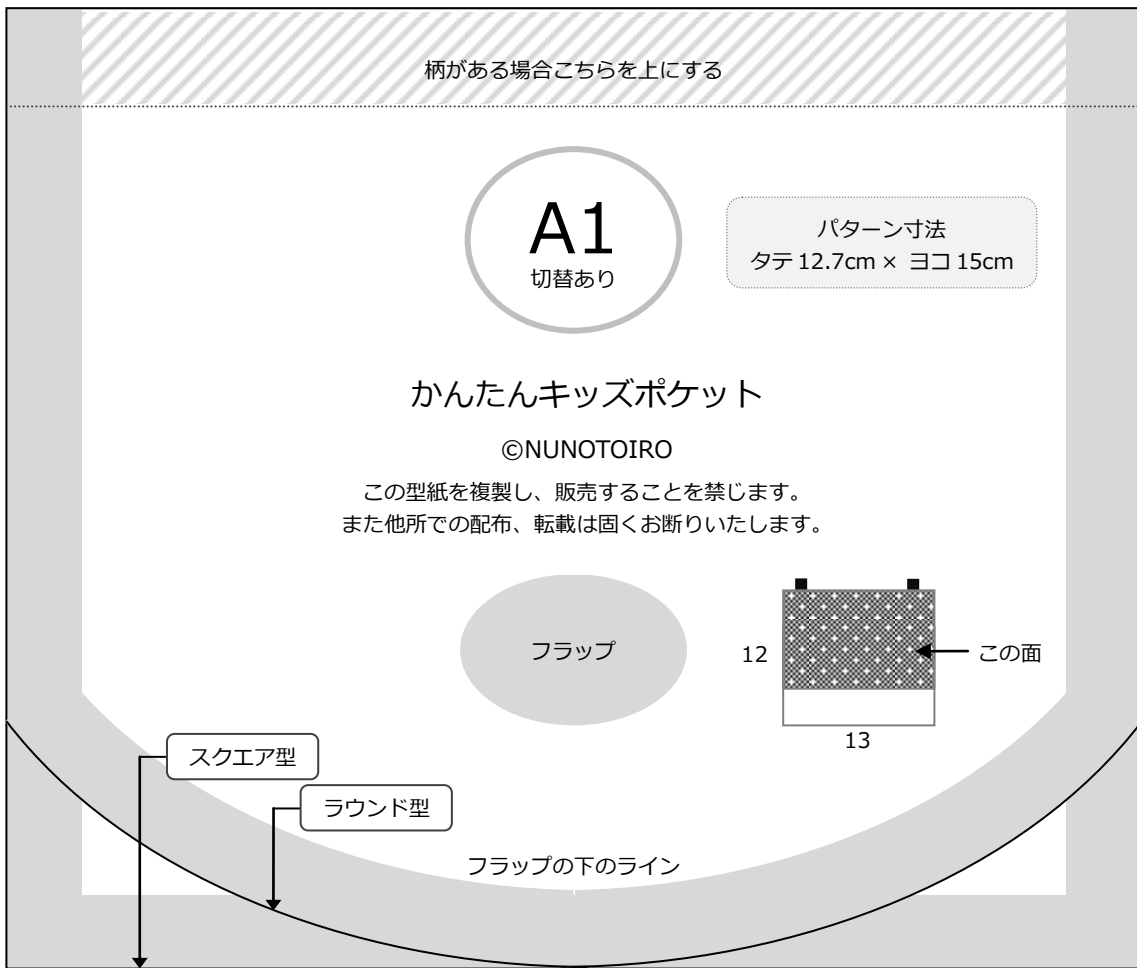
柄がある場合こちらを上にする

A1
切替あり

パターン寸法
タテ 12.7cm × ヨコ 15cm

かんたんキッズポケット

©NUNOTOIRO

この型紙を複製し、販売することを禁じます。
また他所での配布、転載は固くお断りいたします。

フラップ

12

この面

13

スクエア型

ラウンド型

フラップの下のライン